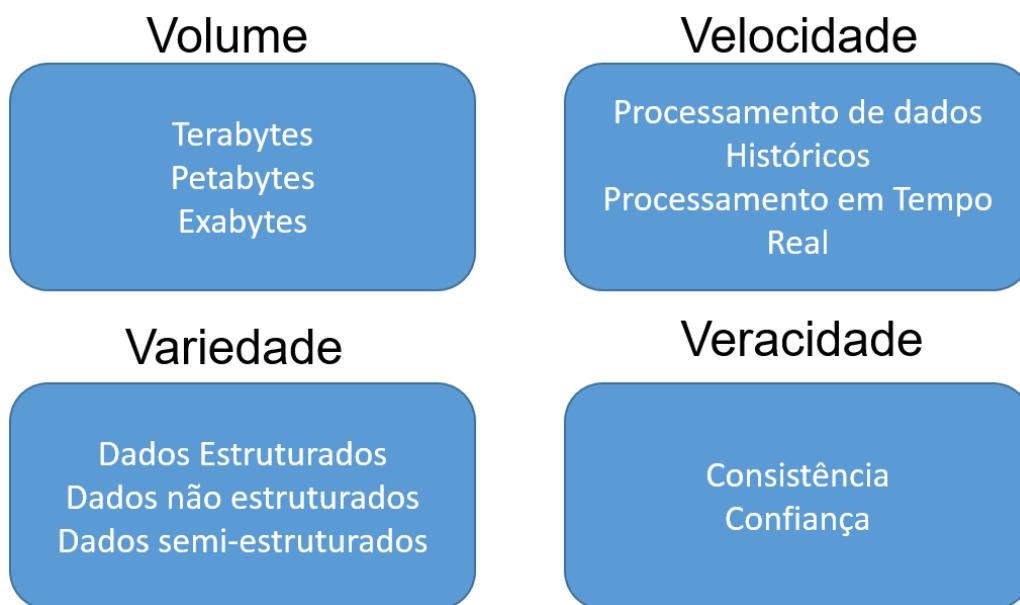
Volume

Terabytes
Petabytes
Exabytes

Velocidade

Processamento de dados Históricos
Processamento em Tempo Real

Variedade

Dados Estruturados
Dados não estruturados
Dados semi-estruturados

Veracidade

Consistência
Confiança